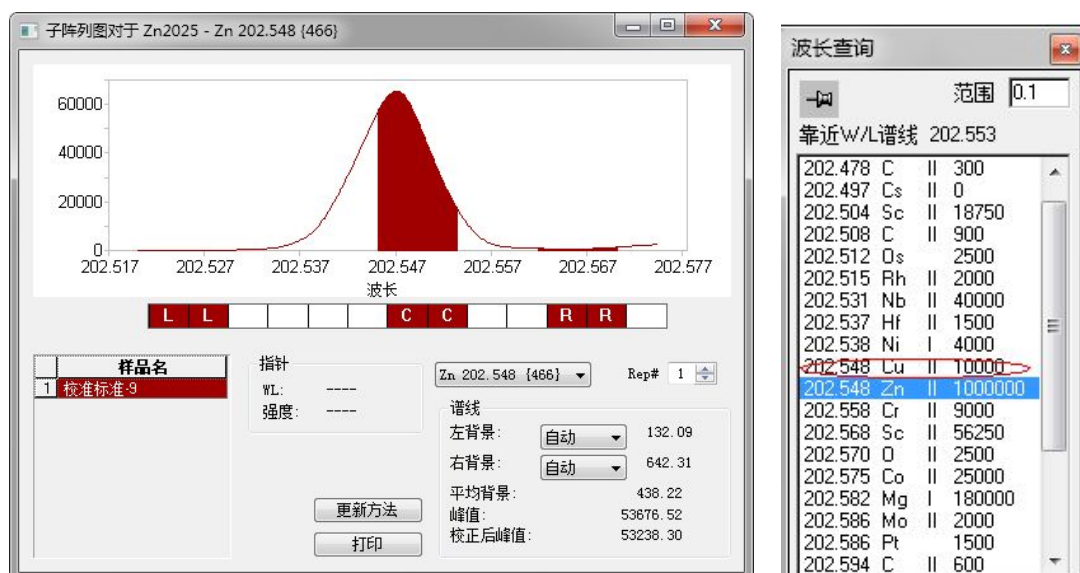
子阵列图对于 Zn2025 - Zn 202.548 {466}

60000
40000
20000
0
202.517 202.527 202.537 202.547 202.557 202.567 202.577
波长

L L C C R R

| | 样品名 |
|---|---|
| 1 | 校准标准-9 |

指针
WL: ----
强度: ----

Zn 202.548 {466}
Rep# 1

谱线
左背景: 自动 132.09
右背景: 自动 642.31
平均背景: 438.22
峰值: 53676.52
校正后峰值: 53238.30

更新方法
打印

波长查询
范围 0.1
靠近W/L谱线 202.553

202.478 C II 300
202.497 Cs II 0
202.504 Sc II 18750
202.508 C II 900
202.512 Os 2500
202.515 Rh II 2000
202.531 Nb II 40000
202.537 Hf II 1500
202.538 Ni I 4000
202.548 Cu II 10000
202.548 Zn II 1000000
202.558 Cr II 9000
202.568 Sc II 56250
202.570 O II 2500
202.575 Co II 25000
202.582 Mg I 180000
202.586 Mo II 2000
202.586 Pt 1500
202.594 C II 600